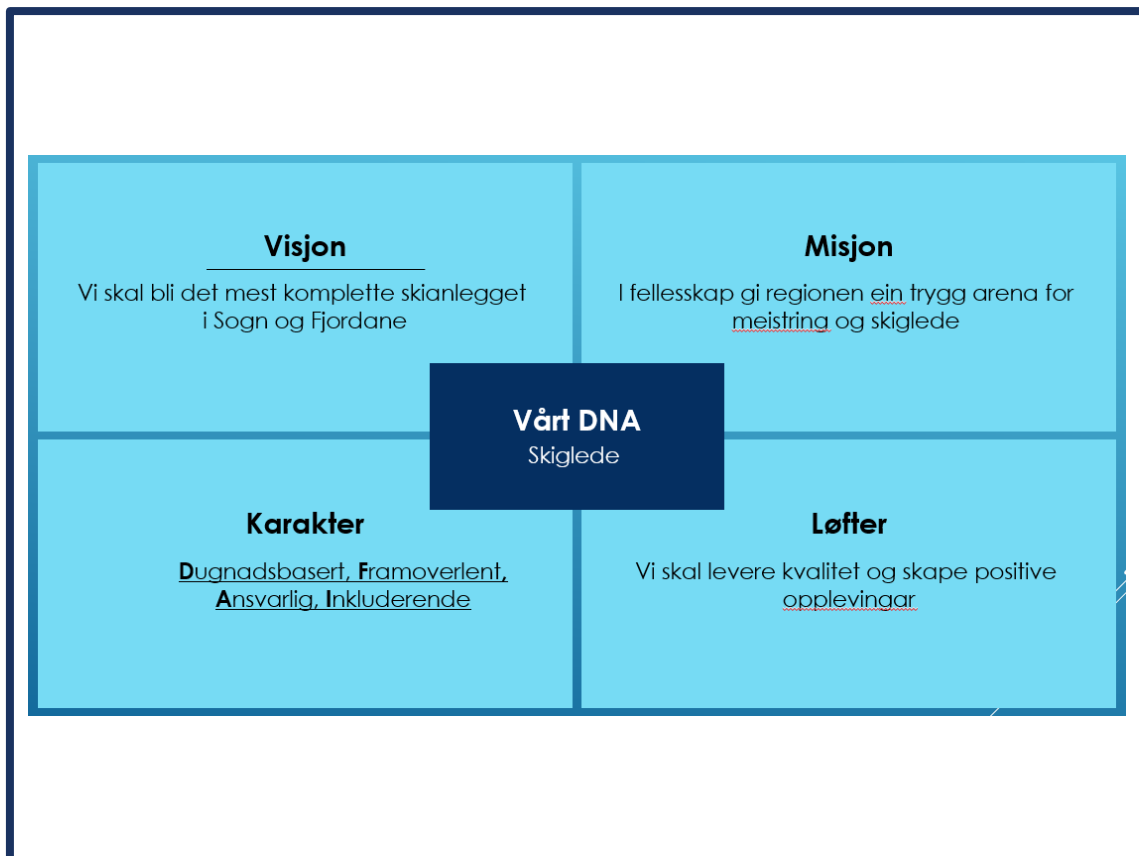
Visjon

Vi skal bli det mest komplette skianlegget i Sogn og Fjordane

Misjon

I fellesskap gi regionen ein trygg arena for meistring og skiglede

Vårt DNA
Skiglede

Karakter

Dugnadsbasert, Framoverlent, Ansvarlig, Inkluderende

Løfter

Vi skal levere kvalitet og skape positive opplevingar